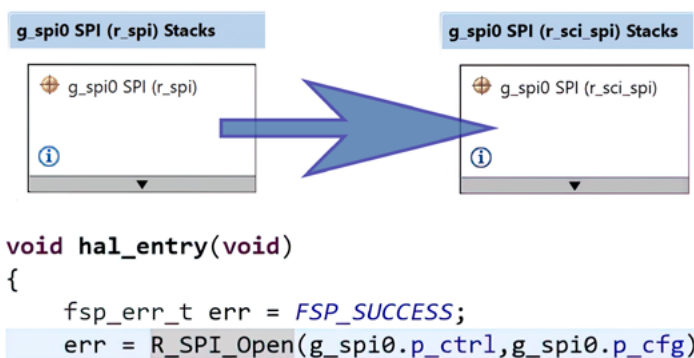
g_spi0 SPI (r_spi) Stacks

g_spi0 SPI (r_spi)

g_spi0 SPI (r_sci_spi) Stacks

g_spi0 SPI (r_sci_spi)

void hal_entry(void)
{
    fsp_err_t err = FSP_SUCCESS;
    err = R_SPI_Open(g_spi0.p_ctrl,g_spi0.p_cfg)